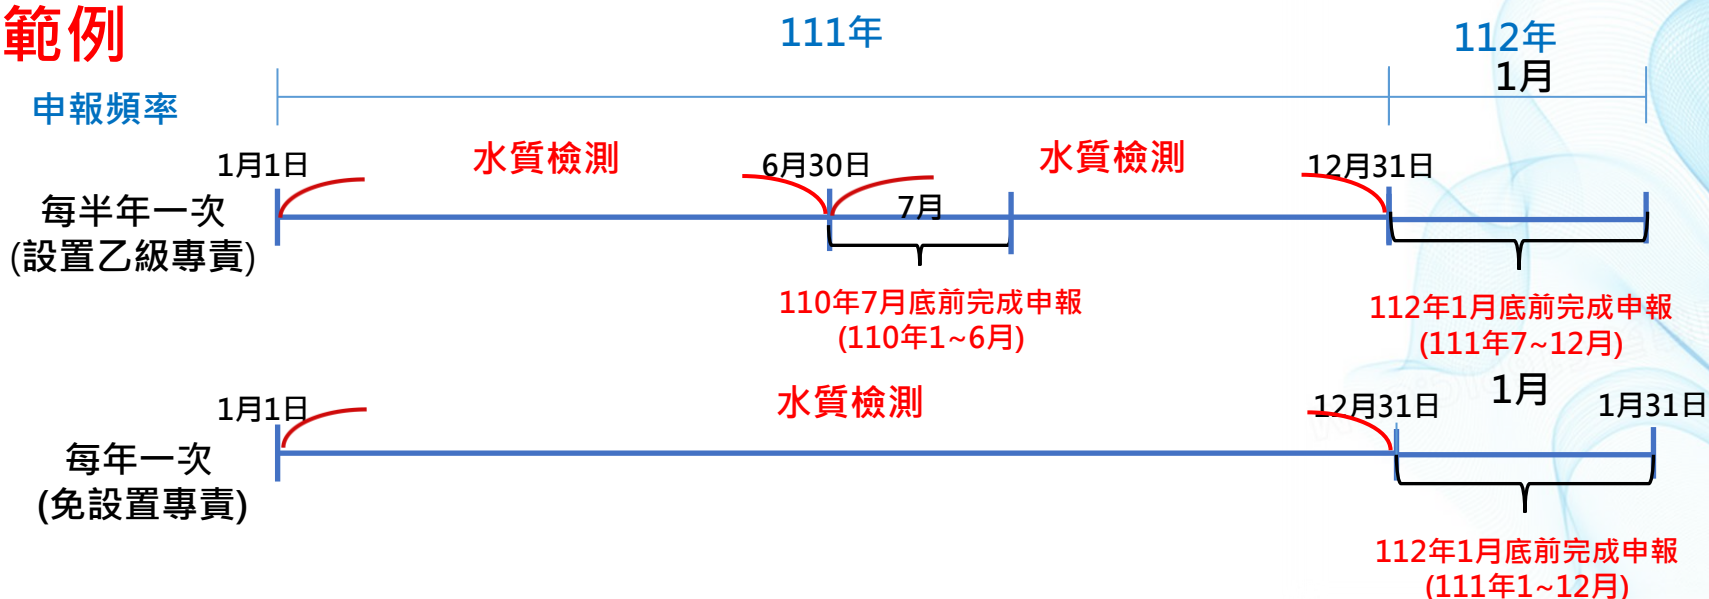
範例

111年

112年
1月

申報頻率

1月1日
水質檢測
6月30日
水質檢測
12月31日

每半年一次
(設置乙級專責)

7月

110年7月底前完成申報
(110年1~6月)

112年1月底前完成申報
(111年7~12月)

1月1日
水質檢測
12月31日
1月
1月31日

每年一次
(免設置專責)

112年1月底前完成申報
(111年1~12月)